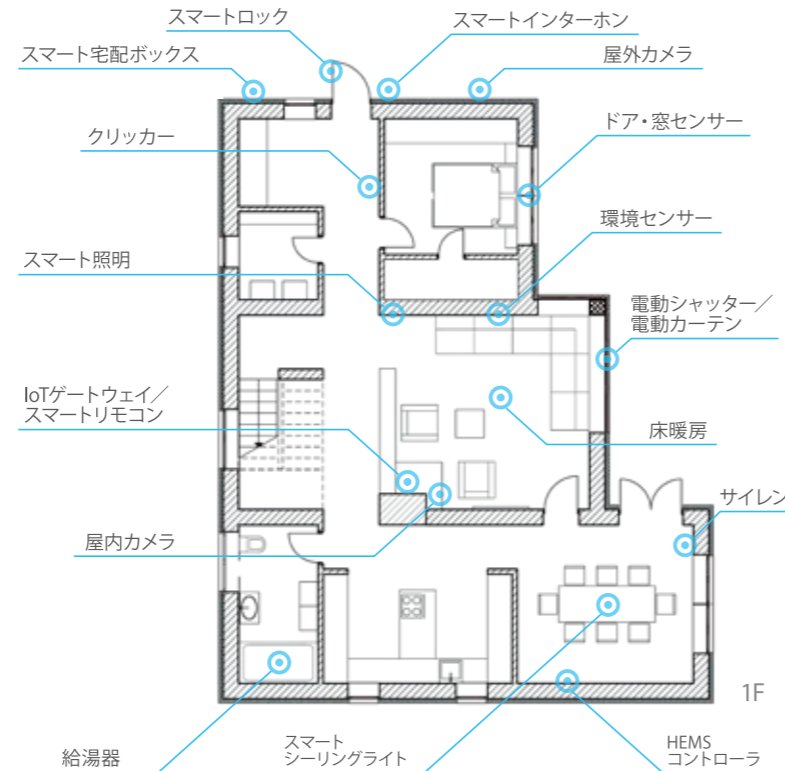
スマートロック

スマートインターホン

スマート宅配ボックス

屋外カメラ

クリッカー

ドア・窓センサー

環境センサー

スマート照明

電動シャッター／
電動カーテン

IoTゲートウェイ／
スマートリモコン

床暖房

サイレン

屋内カメラ

1F

給湯器

スマート
シーリングライト

HEMS
コントローラ